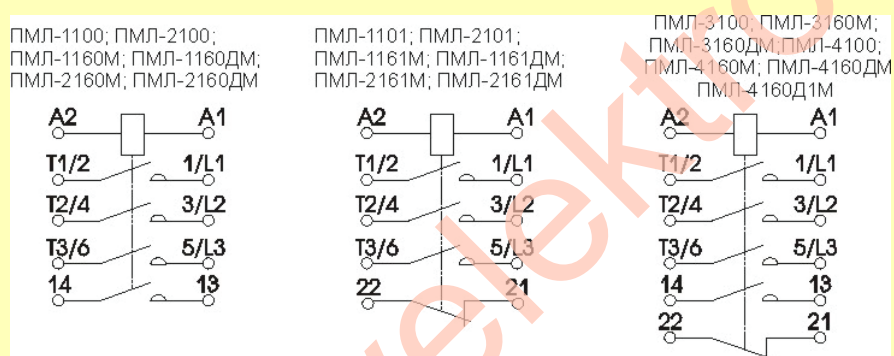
ПМЛ-1100; ПМЛ-2100;
ПМЛ-1160М; ПМЛ-1160ДМ;
ПМЛ-2160М; ПМЛ-2160ДМ

A2 A1
T1/2 1/L1
T2/4 3/L2
T3/6 5/L3
14 13

ПМЛ-1101; ПМЛ-2101;
ПМЛ-1161М; ПМЛ-1161ДМ;
ПМЛ-2161М; ПМЛ-2161ДМ

A2 A1
T1/2 1/L1
T2/4 3/L2
T3/6 5/L3
22 21

ПМЛ-3100; ПМЛ-3160М;
ПМЛ-3160ДМ;ПМЛ-4100;
ПМЛ-4160М; ПМЛ-4160ДМ
ПМЛ-4160Д1М

A2 A1
T1/2 1/L1
T2/4 3/L2
T3/6 5/L3
14 13
22 21

elektro